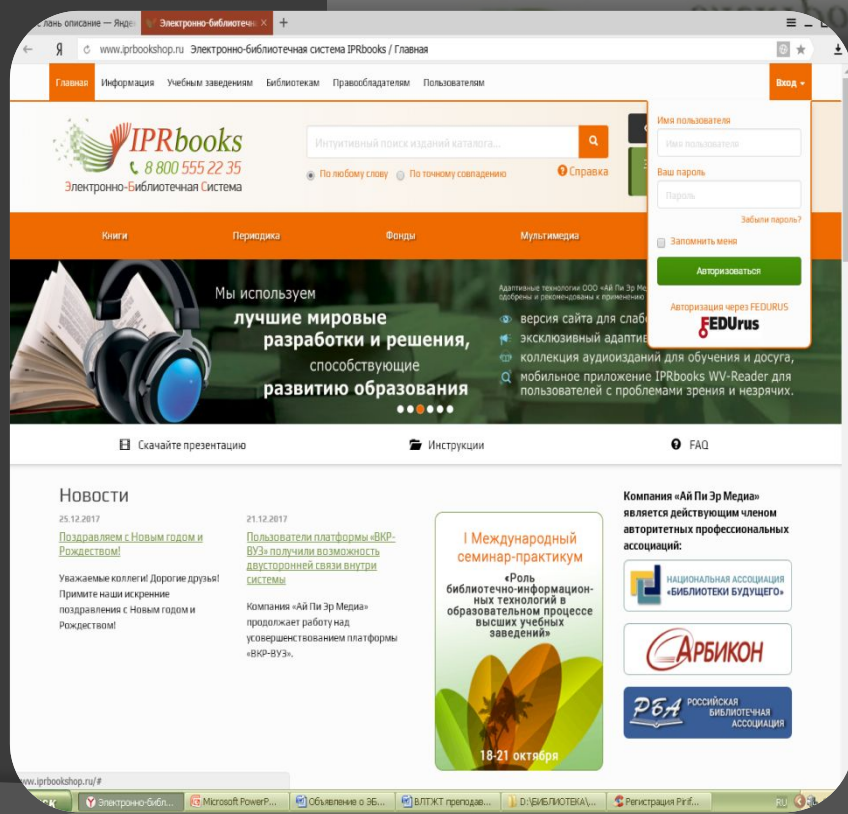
лань описание — Яндє | Электронно-библиотечн ✕ | +

Я www.iprbookshop.ru Электронно-библиотечная система IPRbooks / Главная

Главная Информация Учебным заведениям Библиотекам Правообладателям Пользователям Вход

IPRbooks
8 800 555 22 35
Электронно-Библиотечная Система

Интуитивный поиск изданий каталога...

По любому слову По точному совпадению Справка

Имя пользователя
Имя пользователя
Ваш пароль
Пароль
Забыли пароль?
Запомнить меня
Авторизоваться
Авторизация через FEDURUS
FEDUrus

Книги Периодика Фонды Мультимедиа

Мы используем
лучшие мировые разработки и решения,
способствующие
развитию образования

Адаптивные технологии ООО «Ай Пи Эр Медиа» одобрены и рекомендованы к применению
версия сайта для слабо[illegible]
эксклюзивный адапти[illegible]
коллекция аудиоизданий для обучения и досуга,
мобильное приложение IPRbooks WV-Reader для пользователей с проблемами зрения и незрячих.

Скачайте презентацию Инструкции FAQ

Новости

25.12.2017
Поздравляем с Новым годом и Рождеством!
Уважаемые коллеги! Дорогие друзья! Примите наши искренние поздравления с Новым годом и Рождеством!

21.12.2017
Пользователи платформы «ВКР-ВУЗ» получили возможность двусторонней связи внутри системы
Компания «Ай Пи Эр Медиа» продолжает работу над усовершенствованием платформы «ВКР-ВУЗ».

I Международный семинар-практикум
«Роль библиотечно-информационных технологий в образовательном процессе высших учебных заведений»
18-21 октября

Компания «Ай Пи Эр Медиа» является действующим членом авторитетных профессиональных ассоциаций:

НАЦИОНАЛЬНАЯ АССОЦИАЦИЯ «БИБЛИОТЕКИ БУДУЩЕГО»
АРБИКОН
РБА РОССИЙСКАЯ БИБЛИОТЕЧНАЯ АССОЦИАЦИЯ

www.iprbookshop.ru/#

Электронно-библ... Microsoft PowerP... Объявление о ЭБ... ВЛТЖТ преподав... D:\БИБЛИОТЕКА\... Регистрация Pirif... RU